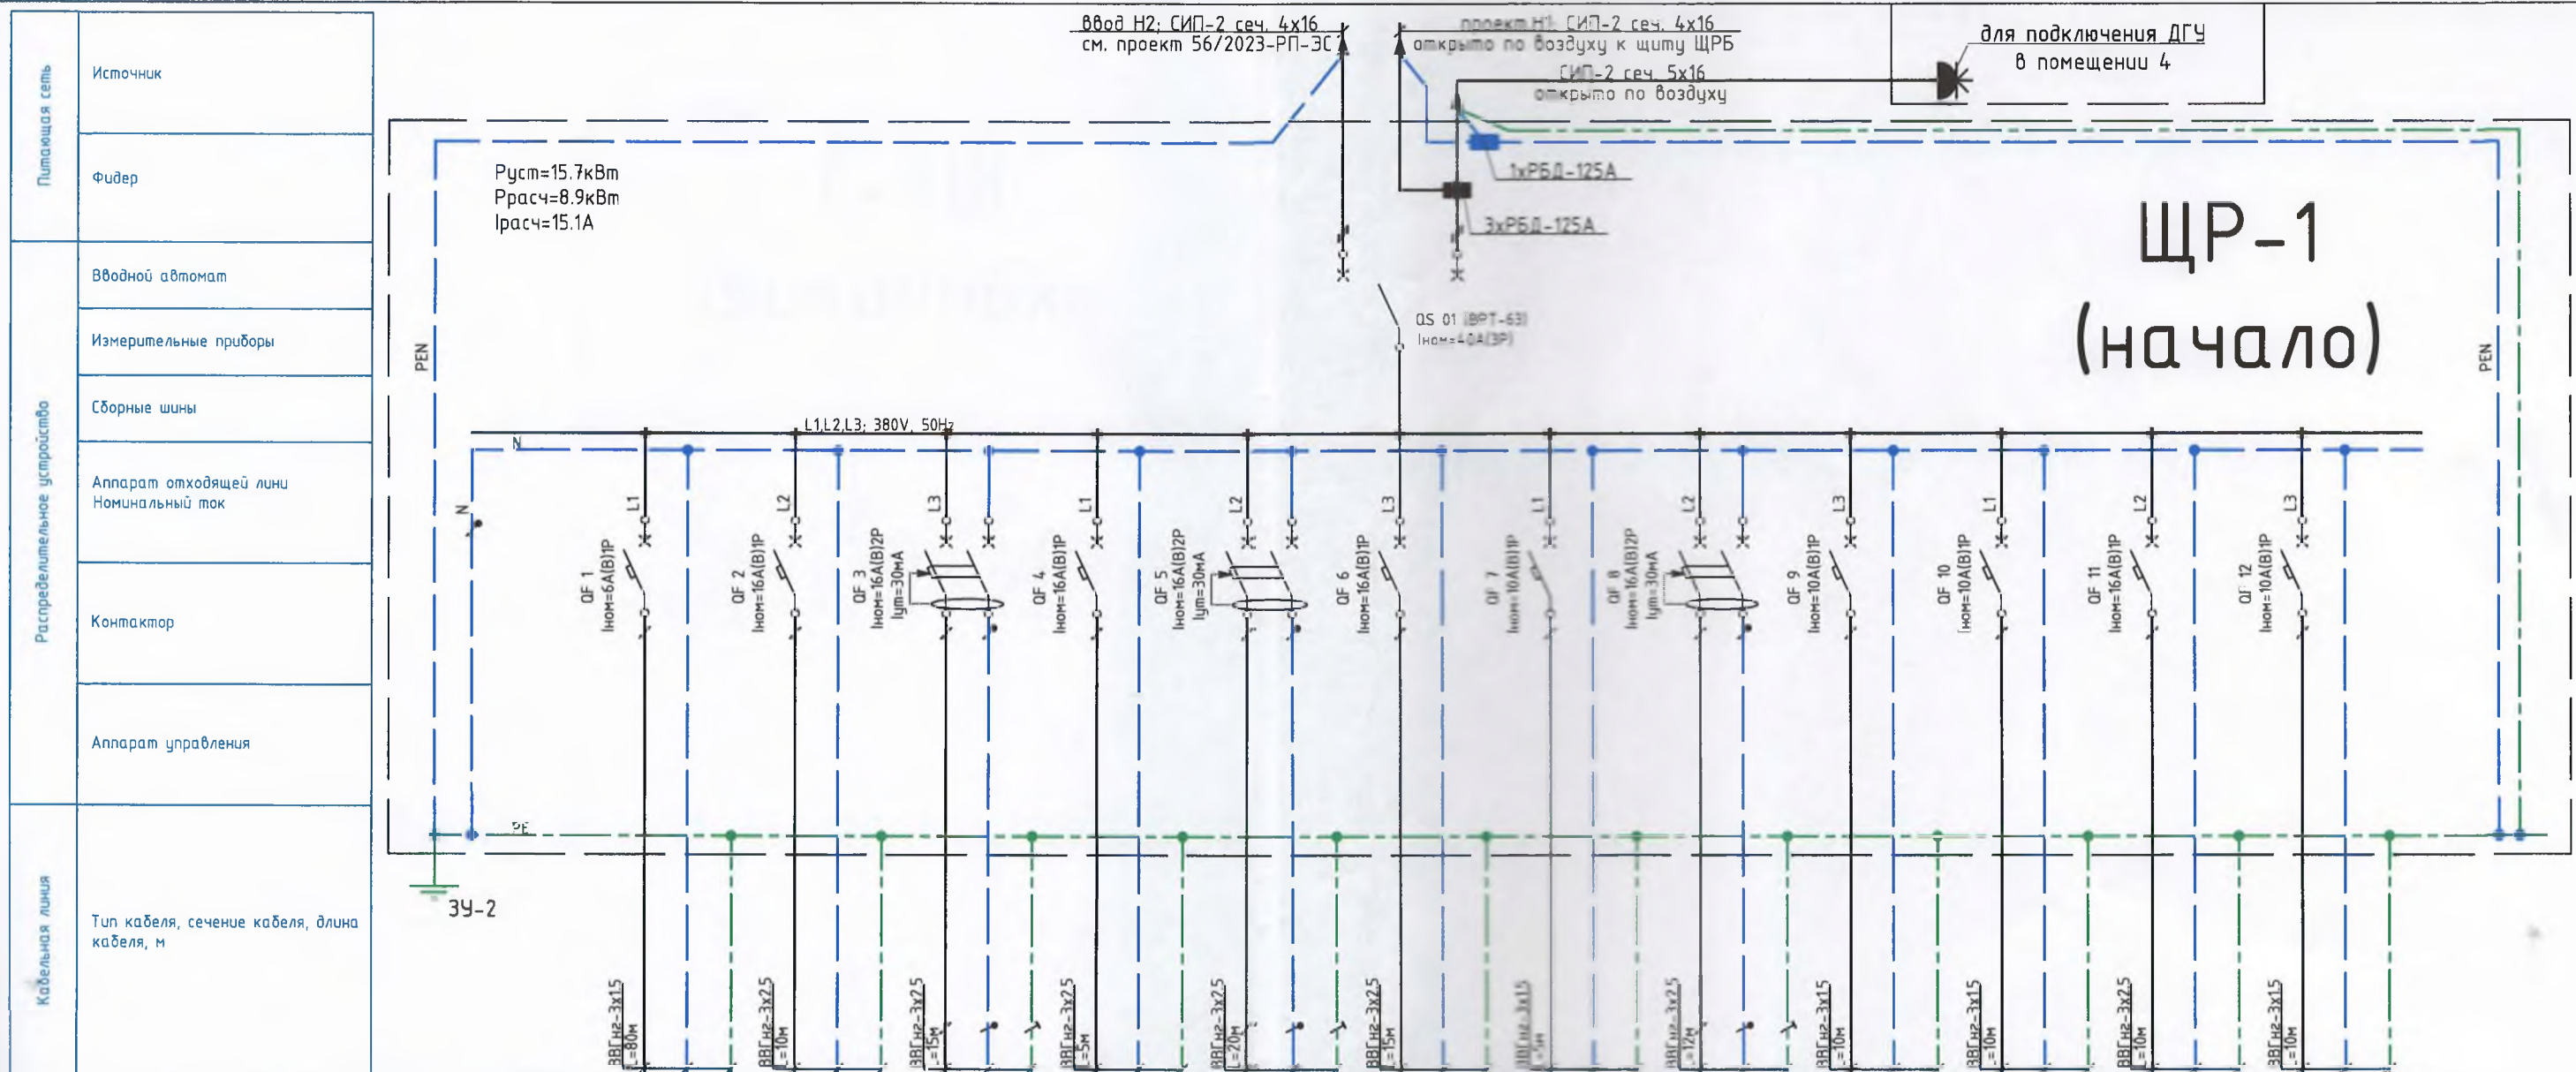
Питающая сеть
Источник
Фидер
Распределительное устройство
Вводной автомат
Измерительные приборы
Сборные шины
Аппарат отходящей лини
Номинальный ток
Контактор
Аппарат управления
Кабельная линия
Тип кабеля, сечение кабеля, длина кабеля, м

Ввод Н2: СИП-2 сеч. 4х16
см. проект 56/2023-РП-ЭС
проект Н1: СИП-2 сеч. 4х16
открыто по воздуху к щиту ЩРБ
СИП-2 сеч. 5х16
открыто по воздуху
для подключения ДГУ
в помещении 4
1хРБД-125А
3хРБД-125А

Руст=15.7кВт
Ррасч=8.9кВт
Iрасч=15.1А

ЩР-1
(начало)

QS 01 (ВРТ-63)
Iном=40А(3Р)

PEN
PEN
L1,L2,L3; 380V, 50Hz
N
N
PE
ЗУ-2

L1 QF 1 Iном=6А(В)1Р
L2 QF 2 Iном=16А(В)1Р
L3 QF 3 Iном=16А(В)2Р Iут=30мА
L1 QF 4 Iном=16А(В)1Р
L2 QF 5 Iном=16А(В)2Р Iут=30мА
L3 QF 6 Iном=16А(В)1Р
L1 QF 7 Iном=10А(В)1Р
L2 QF 8 Iном=16А(В)2Р Iут=30мА
L3 QF 9 Iном=10А(В)1Р
L1 QF 10 Iном=10А(В)1Р
L2 QF 11 Iном=16А(В)1Р
L3 QF 12 Iном=10А(В)1Р

ВВГнг-3х15 L=80м
ВВГнг-3х25 L=10м
ВВГнг-3х25 L=15м
ВВГнг-3х25 L=5м
ВВГнг-3х25 L=20м
ВВГнг-3х25 L=15м
ВВГнг-3х15 L=5м
ВВГнг-3х25 L=12м
ВВГнг-3х15 L=10м
ВВГнг-3х15 L=10м
ВВГнг-3х25 L=10м
ВВГнг-3х15 L=10м